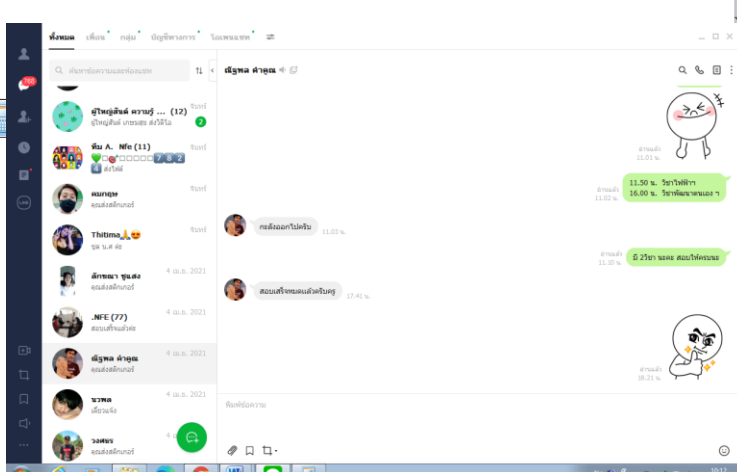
ทั้งหมด เพื่อน กลุ่ม บัญชีทางการ โอเพนแชท

768

ค้นหาข้อความและห้องแชท

ผู้ใหญ่สันต์ ควายรู้ ... (12) จันทร์
ผู้ใหญ่สันต์ เกษมสุข ส่งวิดีโอ 2

ทีม A. Nfe (11) จันทร์
💚□□□□□□□ 7 8 2
4 ส่งไฟล์

คมกฤษ จันทร์
คุณส่งสติกเกอร์

Thitima🙏😍 จันทร์
ชุด น.ส ค่ะ

ลักขณา ชูแสง 4 เม.ย. 2021
คุณส่งสติกเกอร์

.NFE (77) 4 เม.ย. 2021
สอบเสร็จแล้วค่ะ

ณัฐพล คำคูณ 4 เม.ย. 2021
คุณส่งสติกเกอร์

ชวพล 4 เม.ย. 2021
เดียวแจ้ง

วงศพร 4 เม.ย. 2021
คุณส่งสติกเกอร์

ณัฐพล คำคูณ

อ่านแล้ว
11.01 น.

อ่านแล้ว
11.02 น.
11.50 น. วิชาไฟฟ้า
16.00 น. วิชาพัฒนาตนเอง ฯ

กะลังออกไปครับ 11.03 น.

อ่านแล้ว
11.10 น.
มี 2วิชา นะคะ สอบให้ครบนะ

สอบเสร็จหมดแล้วครับครู 17.41 น.

อ่านแล้ว
18.21 น.

พิมพ์ข้อความ